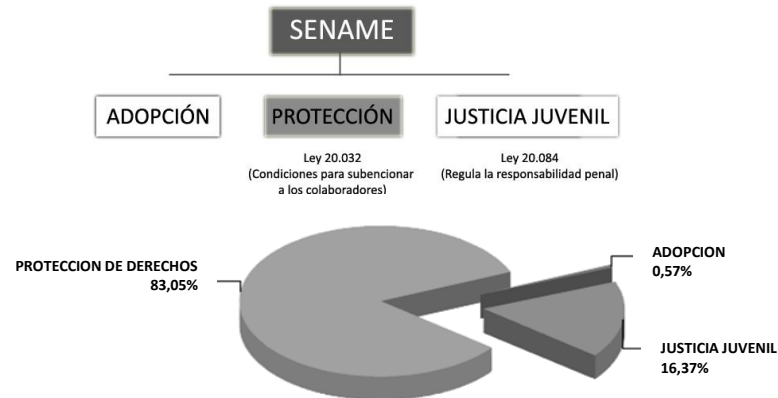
SENAME

ADOPCIÓN

PROTECCIÓN

JUSTICIA JUVENIL

Ley 20.032
(Condiciones para subencionar a los colaboradores)

Ley 20.084
(Regula la responsabilidad penal)

PROTECCION DE DERECHOS
83,05%

ADOPCION
0,57%

JUSTICIA JUVENIL
16,37%